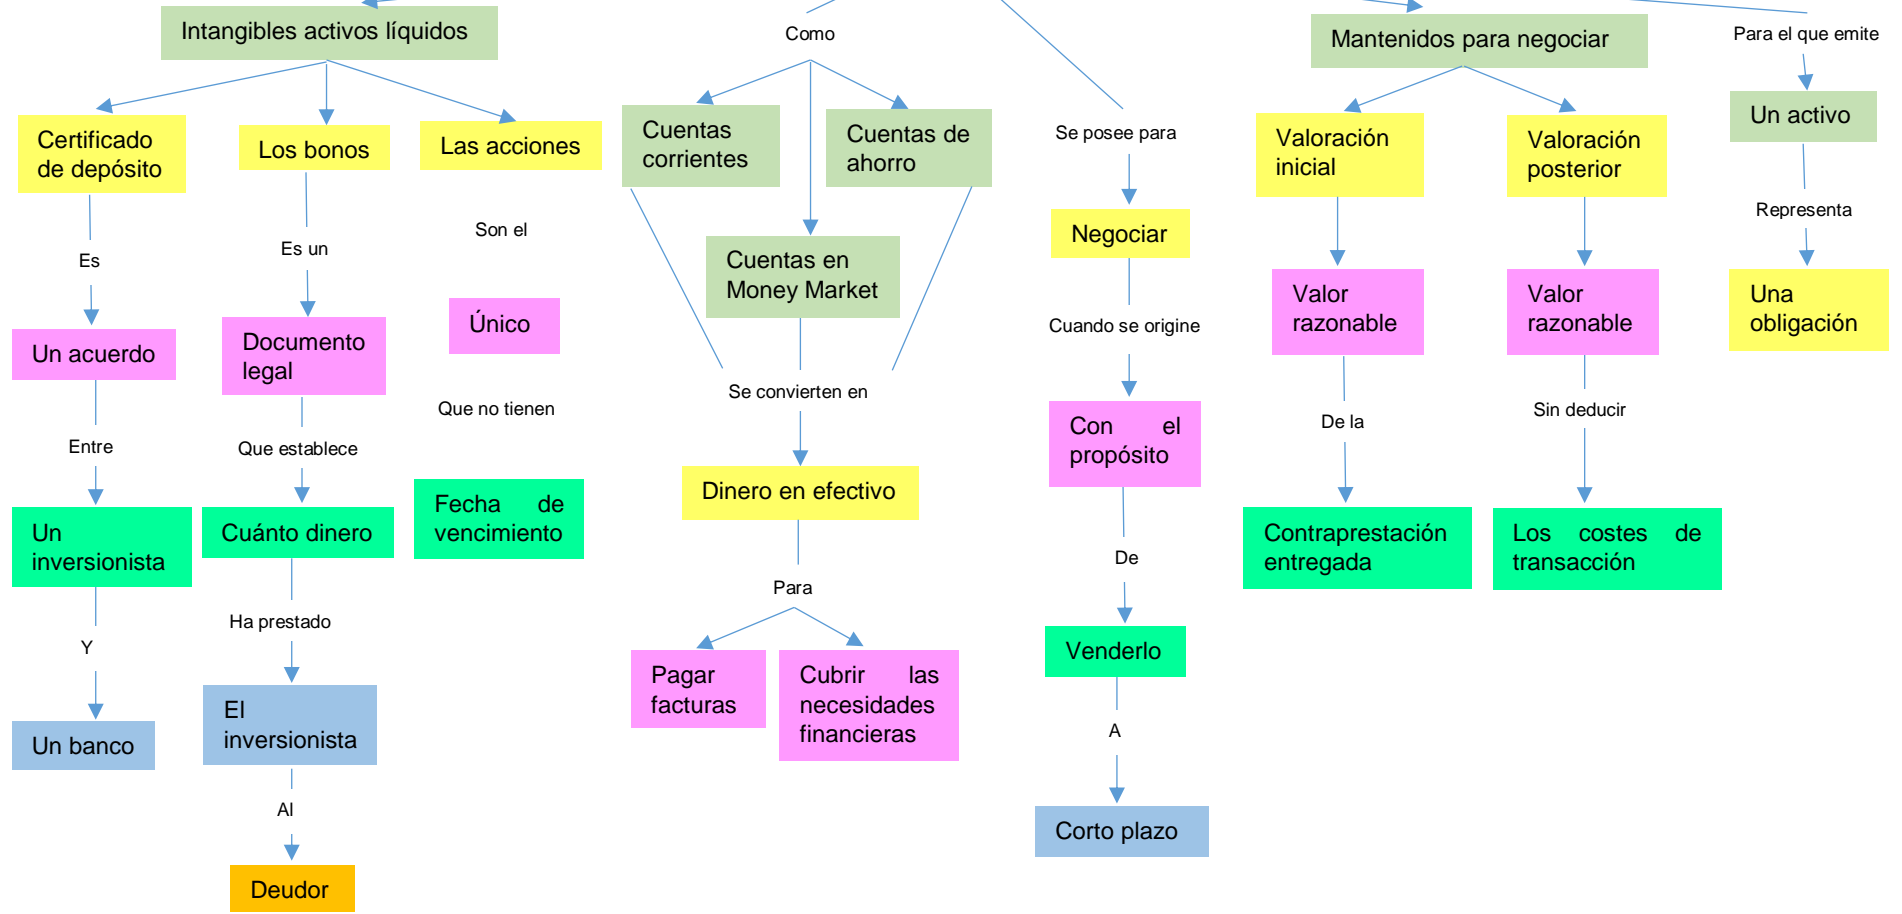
Intangibles activos líquidos

Certificado de depósito

Es

Un acuerdo

Entre

Un inversionista

Y

Un banco

Los bonos

Es un

Documento legal

Que establece

Cuánto dinero

Ha prestado

El inversionista

Al

Deudor

Las acciones

Son el

Único

Que no tienen

Fecha de vencimiento

Como

Cuentas corrientes

Cuentas de ahorro

Cuentas en Money Market

Se convierten en

Dinero en efectivo

Para

Pagar facturas

Cubrir las necesidades financieras

Se posee para

Negociar

Cuando se origine

Con el propósito

De

Venderlo

A

Corto plazo

Mantenidos para negociar

Valoración inicial

Valor razonable

De la

Contraprestación entregada

Valoración posterior

Valor razonable

Sin deducir

Los costes de transacción

Para el que emite

Un activo

Representa

Una obligación